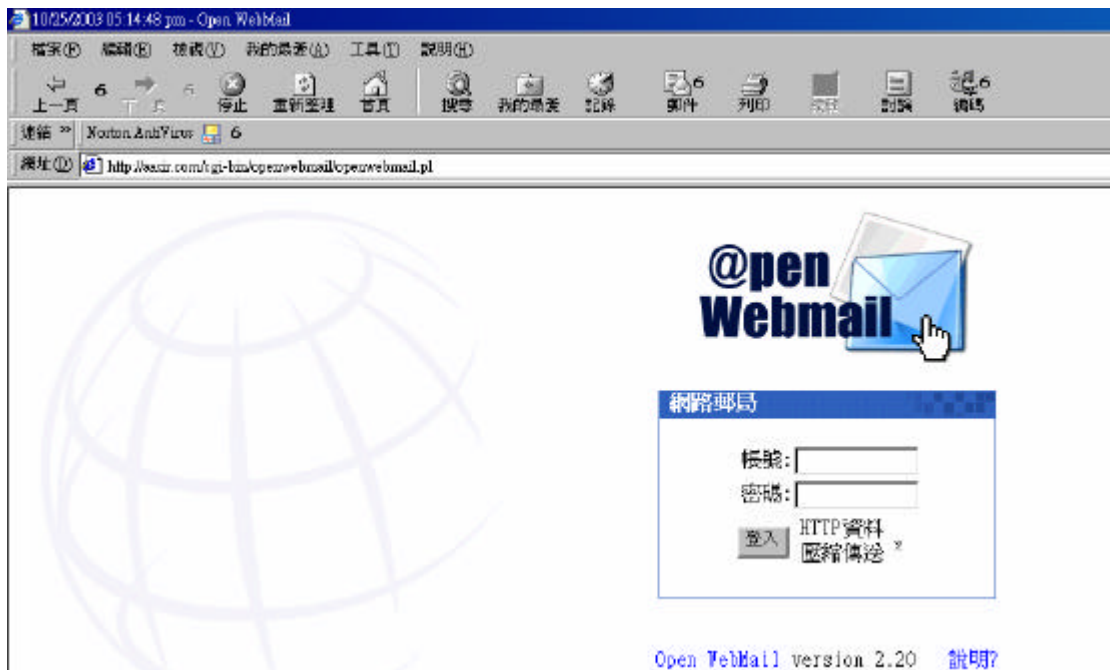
10/25/2003 05:14:48 pm - Open WebMail

檔案(F) 編輯(E) 檢視(V) 我的最愛(A) 工具(T) 說明(H)

上一頁 下一頁 停止 重新整理 首頁 搜尋 我的最愛 記錄 郵件 列印 編輯 討論 轉碼

連結 » Norton AntiVirus

網址(D) http://easir.com/cgi-bin/openwebmail/openwebmail.pl

@pen Webmail

網路郵局

帳號:

密碼:

登入 HTTP資料 壓縮傳送 ?

Open WebMail version 2.20 說明?